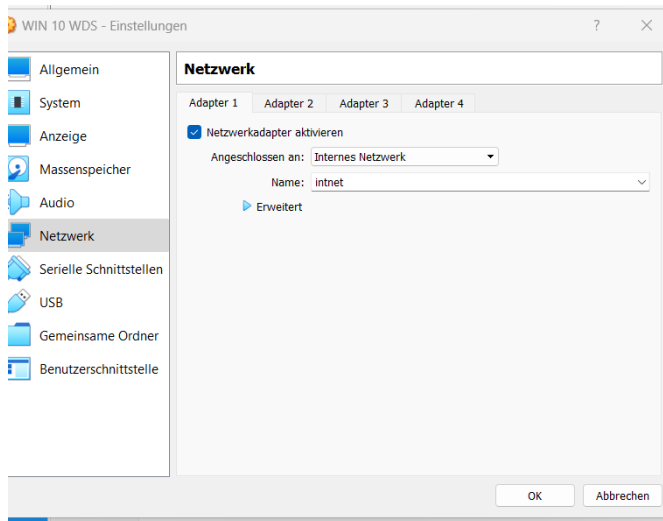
WIN 10 WDS - Einstellungen

?

Allgemein
System
Anzeige
Massenspeicher
Audio
Netzwerk
Serielle Schnittstellen
USB
Gemeinsame Ordner
Benutzerschnittstelle

Netzwerk

Adapter 1 | Adapter 2 | Adapter 3 | Adapter 4

Netzwerkadapter aktivieren

Angeschlossen an: Internes Netzwerk

Name: intnet

Erweitert

OK | Abbrechen